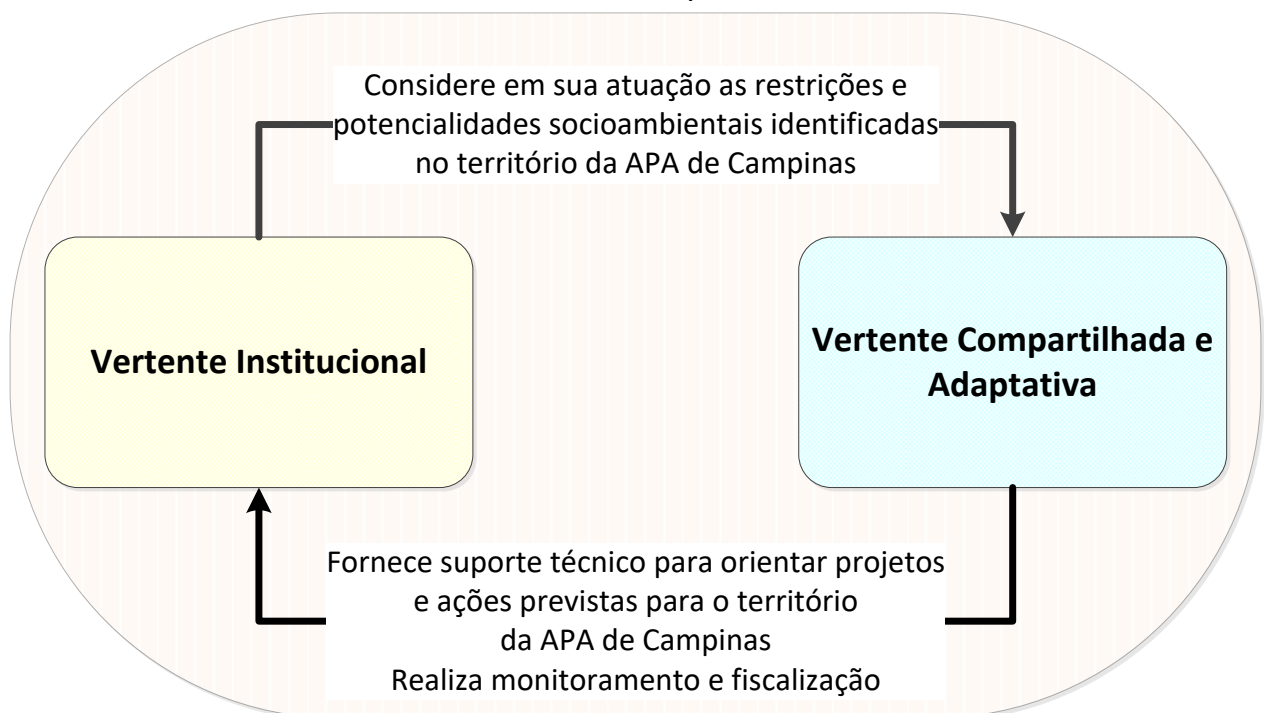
Considere em sua atuação as restrições e potencialidades socioambientais identificadas no território da APA de Campinas

Vertente Institucional

Vertente Compartilhada e Adaptativa

Fornece suporte técnico para orientar projetos e ações previstas para o território da APA de Campinas
Realiza monitoramento e fiscalização